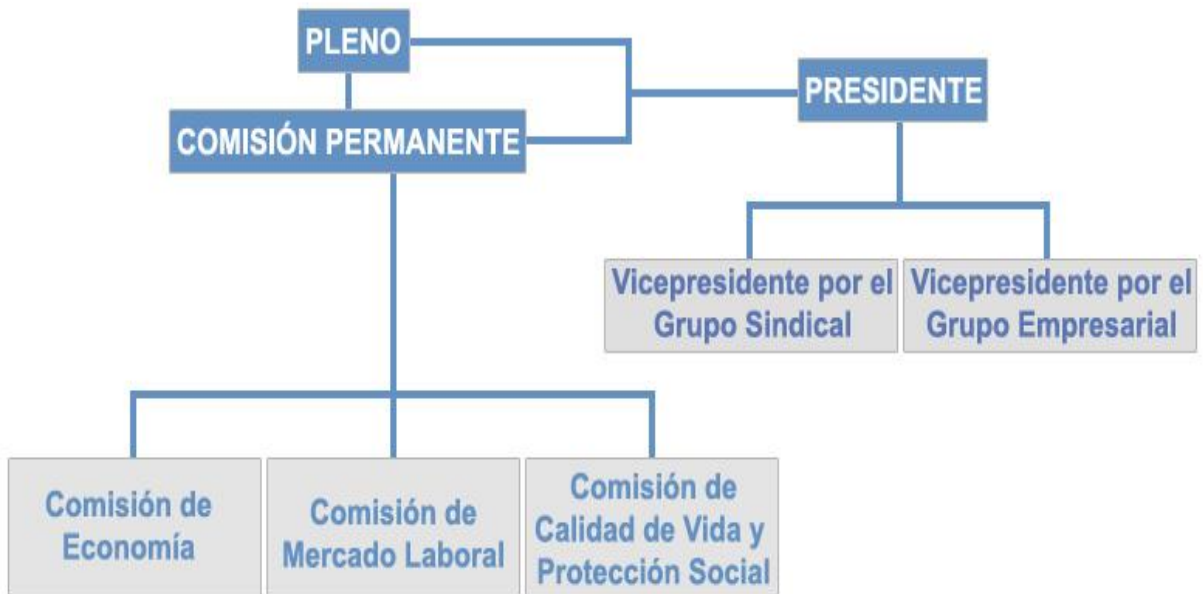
PLENO

COMISIÓN PERMANENTE

PRESIDENTE

Vicepresidente por el Grupo Sindical

Vicepresidente por el Grupo Empresarial

Comisión de Economía

Comisión de Mercado Laboral

Comisión de Calidad de Vida y Protección Social